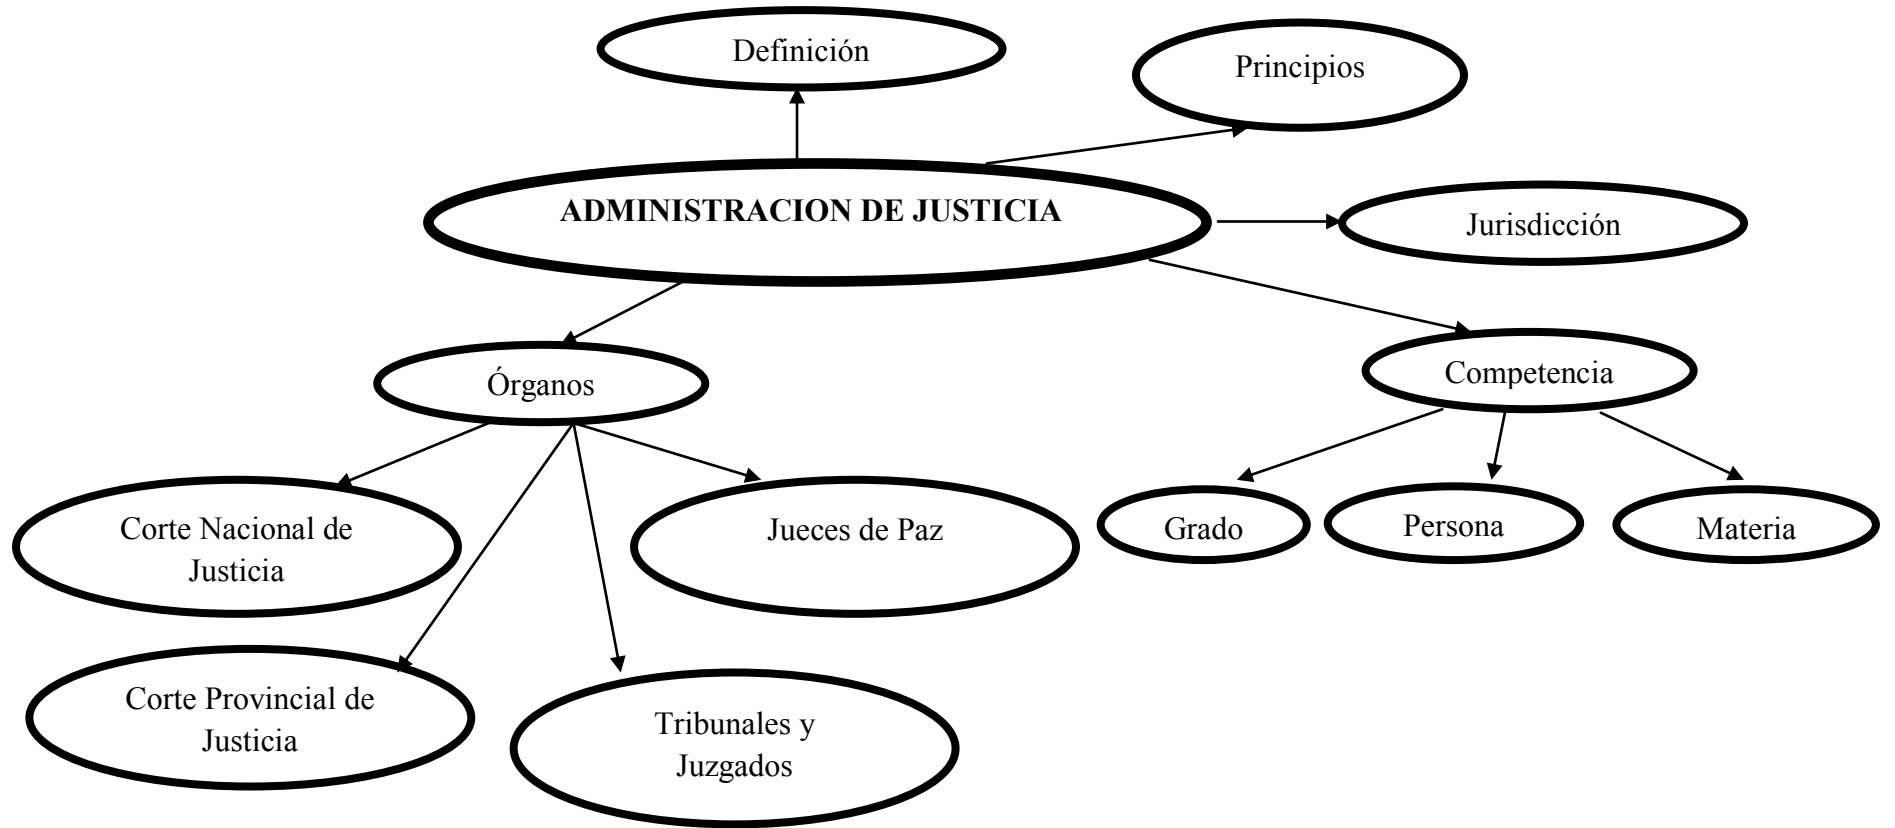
Definición

Principios

ADMINISTRACION DE JUSTICIA

Jurisdicción

Órganos

Competencia

Corte Nacional de Justicia

Jueces de Paz

Grado

Persona

Materia

Corte Provincial de Justicia

Tribunales y Juzgados